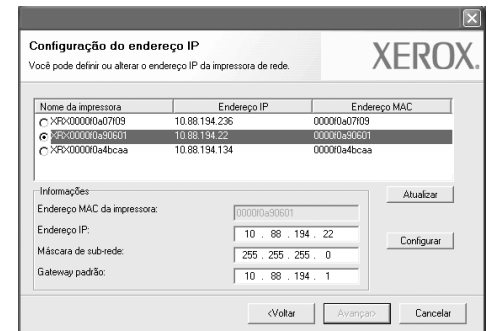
Configuração do endereço IP

Você pode definir ou alterar o endereço IP da impressora de rede.

XEROX.

| Nome da impressora | Endereço IP | Endereço MAC |
|---|---|---|
| XRX0000f0a07f09 | 10.88.194.236 | 0000f0a07f09 |
| XRX0000f0a90601 | 10.88.194.22 | 0000f0a90601 |
| XRX0000f0a4bcaa | 10.88.194.134 | 0000f0a4bcaa |

Informações

Endereço MAC da impressora: 0000f0a90601

Endereço IP: 10 . 88 . 194 . 22

Máscara de sub-rede: 255 . 255 . 255 . 0

Gateway padrão: 10 . 88 . 194 . 1

Atualizar

Configurar

<Voltar

Avançar>

Cancelar